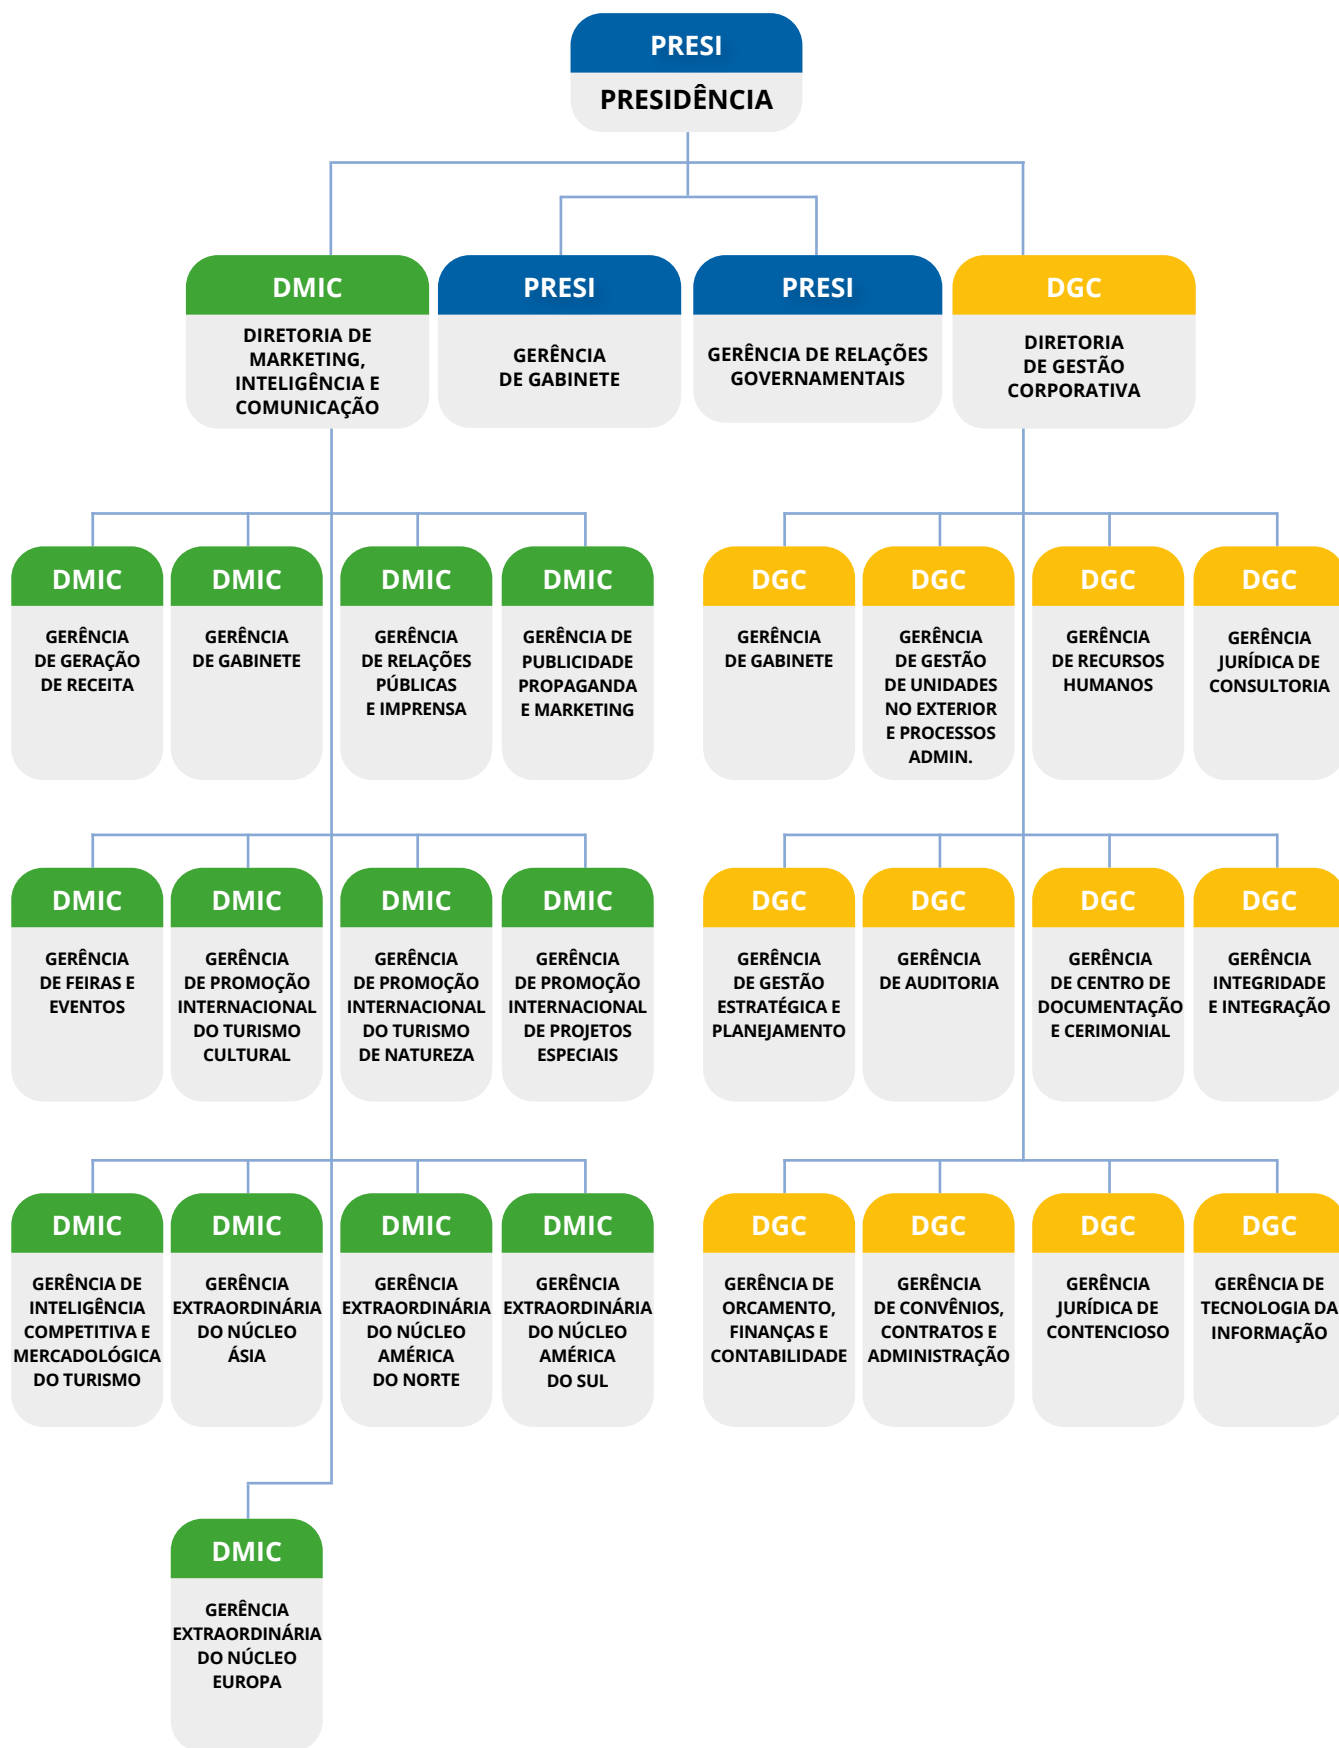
PRESI
PRESIDÊNCIA

DMIC
DIRETORIA DE MARKETING, INTELIGÊNCIA E COMUNICAÇÃO

PRESI
GERÊNCIA DE GABINETE

PRESI
GERÊNCIA DE RELAÇÕES GOVERNAMENTAIS

DGC
DIRETORIA DE GESTÃO CORPORATIVA

DMIC
GERÊNCIA DE GERAÇÃO DE RECEITA

DMIC
GERÊNCIA DE GABINETE

DMIC
GERÊNCIA DE RELAÇÕES PÚBLICAS E IMPRENSA

DMIC
GERÊNCIA DE PUBLICIDADE PROPAGANDA E MARKETING

DGC
GERÊNCIA DE GABINETE

DGC
GERÊNCIA DE GESTÃO DE UNIDADES NO EXTERIOR E PROCESSOS ADMIN.

DGC
GERÊNCIA DE RECURSOS HUMANOS

DGC
GERÊNCIA JURÍDICA DE CONSULTORIA

DMIC
GERÊNCIA DE FEIRAS E EVENTOS

DMIC
GERÊNCIA DE PROMOÇÃO INTERNACIONAL DO TURISMO CULTURAL

DMIC
GERÊNCIA DE PROMOÇÃO INTERNACIONAL DO TURISMO DE NATUREZA

DMIC
GERÊNCIA DE PROMOÇÃO INTERNACIONAL DE PROJETOS ESPECIAIS

DGC
GERÊNCIA DE GESTÃO ESTRATÉGICA E PLANEJAMENTO

DGC
GERÊNCIA DE AUDITORIA

DGC
GERÊNCIA DE CENTRO DE DOCUMENTAÇÃO E CERIMONIAL

DGC
GERÊNCIA INTEGRIDADE E INTEGRAÇÃO

DMIC
GERÊNCIA DE INTELIGÊNCIA COMPETITIVA E MERCADOLÓGICA DO TURISMO

DMIC
GERÊNCIA EXTRAORDINÁRIA DO NÚCLEO ÁSIA

DMIC
GERÊNCIA EXTRAORDINÁRIA DO NÚCLEO AMÉRICA DO NORTE

DMIC
GERÊNCIA EXTRAORDINÁRIA DO NÚCLEO AMÉRICA DO SUL

DGC
GERÊNCIA DE ORCAMENTO, FINANÇAS E CONTABILIDADE

DGC
GERÊNCIA DE CONVÊNIOS, CONTRATOS E ADMINISTRAÇÃO

DGC
GERÊNCIA JURÍDICA DE CONTENCIOSO

DGC
GERÊNCIA DE TECNOLOGIA DA INFORMAÇÃO

DMIC
GERÊNCIA EXTRAORDINÁRIA DO NÚCLEO EUROPA